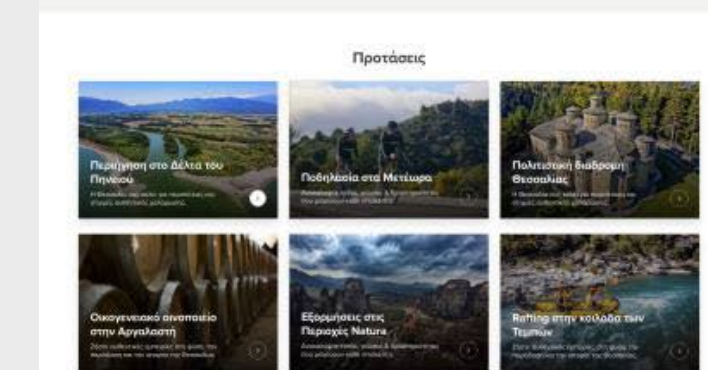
Προτάσεις

Περιήγηση στο Δέλτα του Πηνειού

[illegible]

Ποδηλασία στα Μετέωρα

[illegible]

Πολιτιστική διαδρομή Θεσσαλίας

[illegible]

Οικογενειακό οινοποιείο στην Αργαλαστή

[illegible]

Εξορμήσεις στις Περιοχές Natura

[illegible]

Rafting στην κοιλάδα των Τεμπών

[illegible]